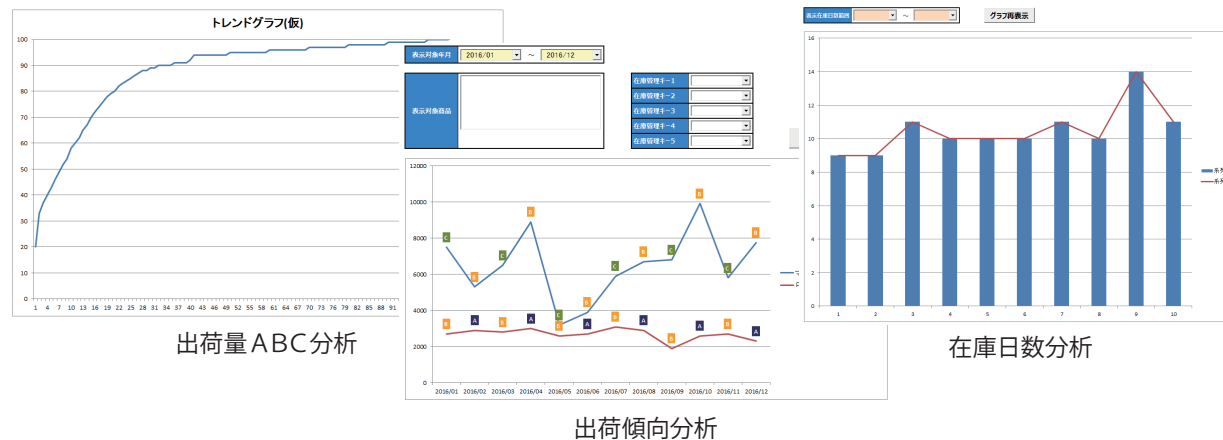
トレンドグラフ(仮)

100
90
80
70
60
50
40
30
20
10
0

1 4 7 10 13 16 19 22 25 28 31 34 37 40 43 46 49 52 55 58 61 64 67 70 73 76 79 82 85 88 91

出荷量ABC分析

表示対象年月 2016/01 ～ 2016/12

表示対象商品

在庫管理キー1
在庫管理キー2
在庫管理キー3
在庫管理キー4
在庫管理キー5

12000
10000
8000
6000
4000
2000
0

C B C B C B C B C B C B
B A B A B A B A B A B A

2016/01 2016/02 2016/03 2016/04 2016/05 2016/06 2016/07 2016/08 2016/09 2016/10 2016/11 2016/12

出荷傾向分析

表示在庫日数範囲 ～ グラフ再表示

16
14
12
10
8
6
4
2
0

1 2 3 4 5 6 7 8 9 10

系列
系列

在庫日数分析